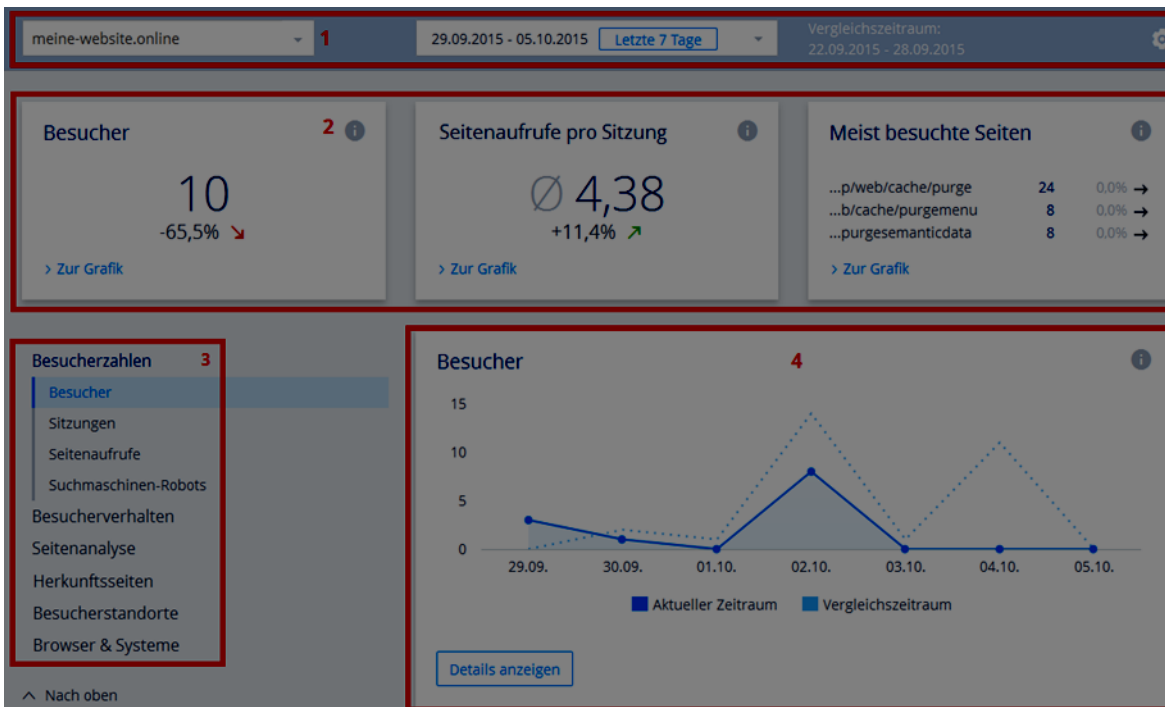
meine-website.online 1

29.09.2015 - 05.10.2015 Letzte 7 Tage

Vergleichszeitraum:
22.09.2015 - 28.09.2015

Besucher 2

10
-65,5%

> Zur Grafik

Seitenaufrufe pro Sitzung

∅ 4,38
+11,4%

> Zur Grafik

Meist besuchte Seiten

| | | |
|---|---|---|
| ...p/web/cache/purge | 24 | 0.0% → |
| ...b/cache/purgemenu | 8 | 0.0% → |
| ...purgesemanticdata | 8 | 0.0% → |

> Zur Grafik

Besucherzahlen 3
Besucher
Sitzungen
Seitenaufrufe
Suchmaschinen-Robots
Besucherverhalten
Seitenanalyse
Herkunftsseiten
Besucherstandorte
Browser & Systeme

Nach oben

Besucher 4

15
10
5
0

29.09. 30.09. 01.10. 02.10. 03.10. 04.10. 05.10.

Aktueller Zeitraum Vergleichszeitraum

Details anzeigen